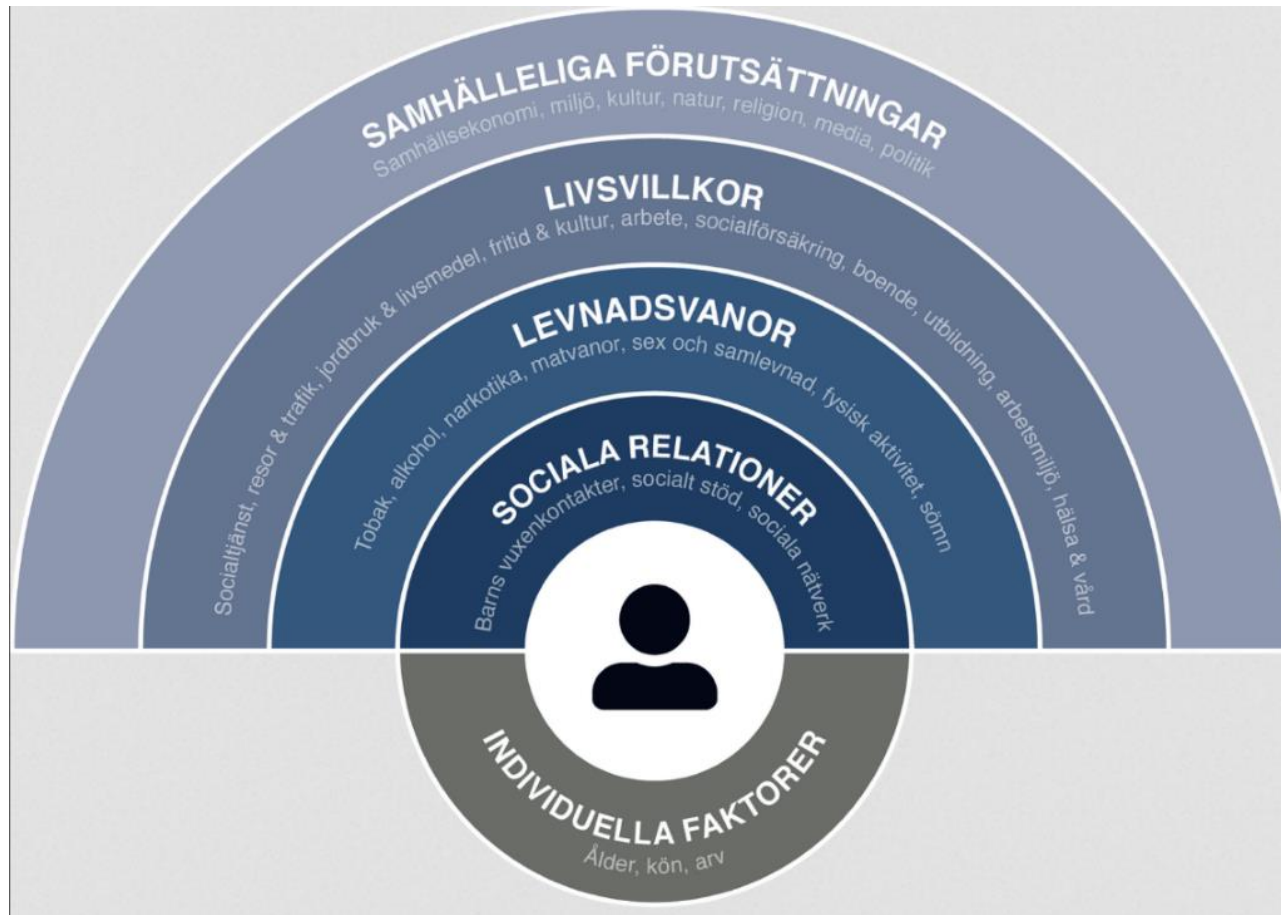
SAMHÄLLELIGA FÖRUTSÄTTNINGAR
Samhällsekonomi, miljö, kultur, natur, religion, media, politik

LIVSVILLKOR
Socialtjänst, resor & trafik, jordbruk & livsmedel, fritid & kultur, arbete, socialförsäkring, boende, utbildning, arbetsmiljö, hälsa & vård

LEVNADSVANOR
Tobak, alkohol, narkotika, matvanor, sex och samlevnad, fysisk aktivitet, sömn

SOCIALA RELATIONER
Barns vuxenkontakter, socialt stöd, sociala nätverk

INDIVIDUELLA FAKTORER
Ålder, kön, arv